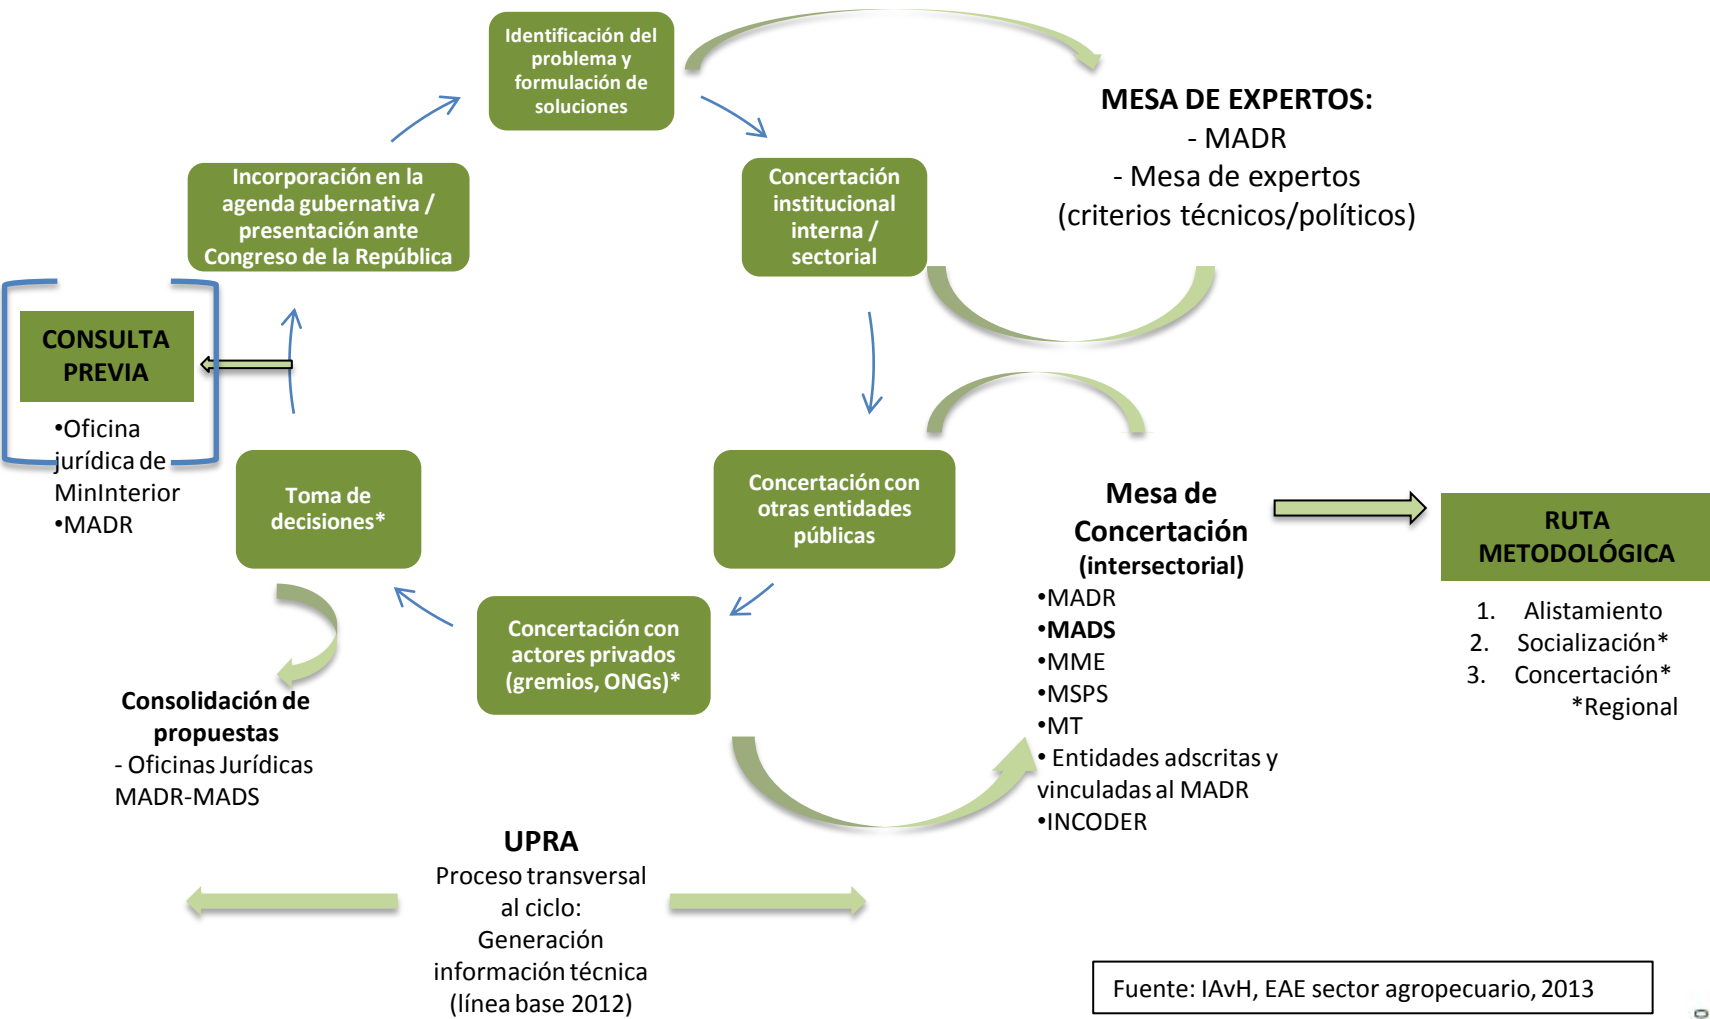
Identificación del problema y formulación de soluciones

MESA DE EXPERTOS:
- MADR
- Mesa de expertos
(criterios técnicos/políticos)

Incorporación en la agenda gubernativa / presentación ante Congreso de la República

Concertación institucional interna / sectorial

CONSULTA PREVIA
•Oficina jurídica de MinInterior
•MADR

Toma de decisiones*

Concertación con otras entidades públicas

Mesa de Concertación (intersectorial)
•MADR
•MADS
•MME
•MSPS
•MT
• Entidades adscritas y vinculadas al MADR
•INCODER

RUTA METODOLÓGICA
1. Alistamiento
2. Socialización*
3. Concertación*
*Regional

Concertación con actores privados (gremios, ONGs)*

Consolidación de propuestas
- Oficinas Jurídicas MADR-MADS

UPRA
Proceso transversal al ciclo:
Generación información técnica
(línea base 2012)

Fuente: IAvH, EAE sector agropecuario, 2013